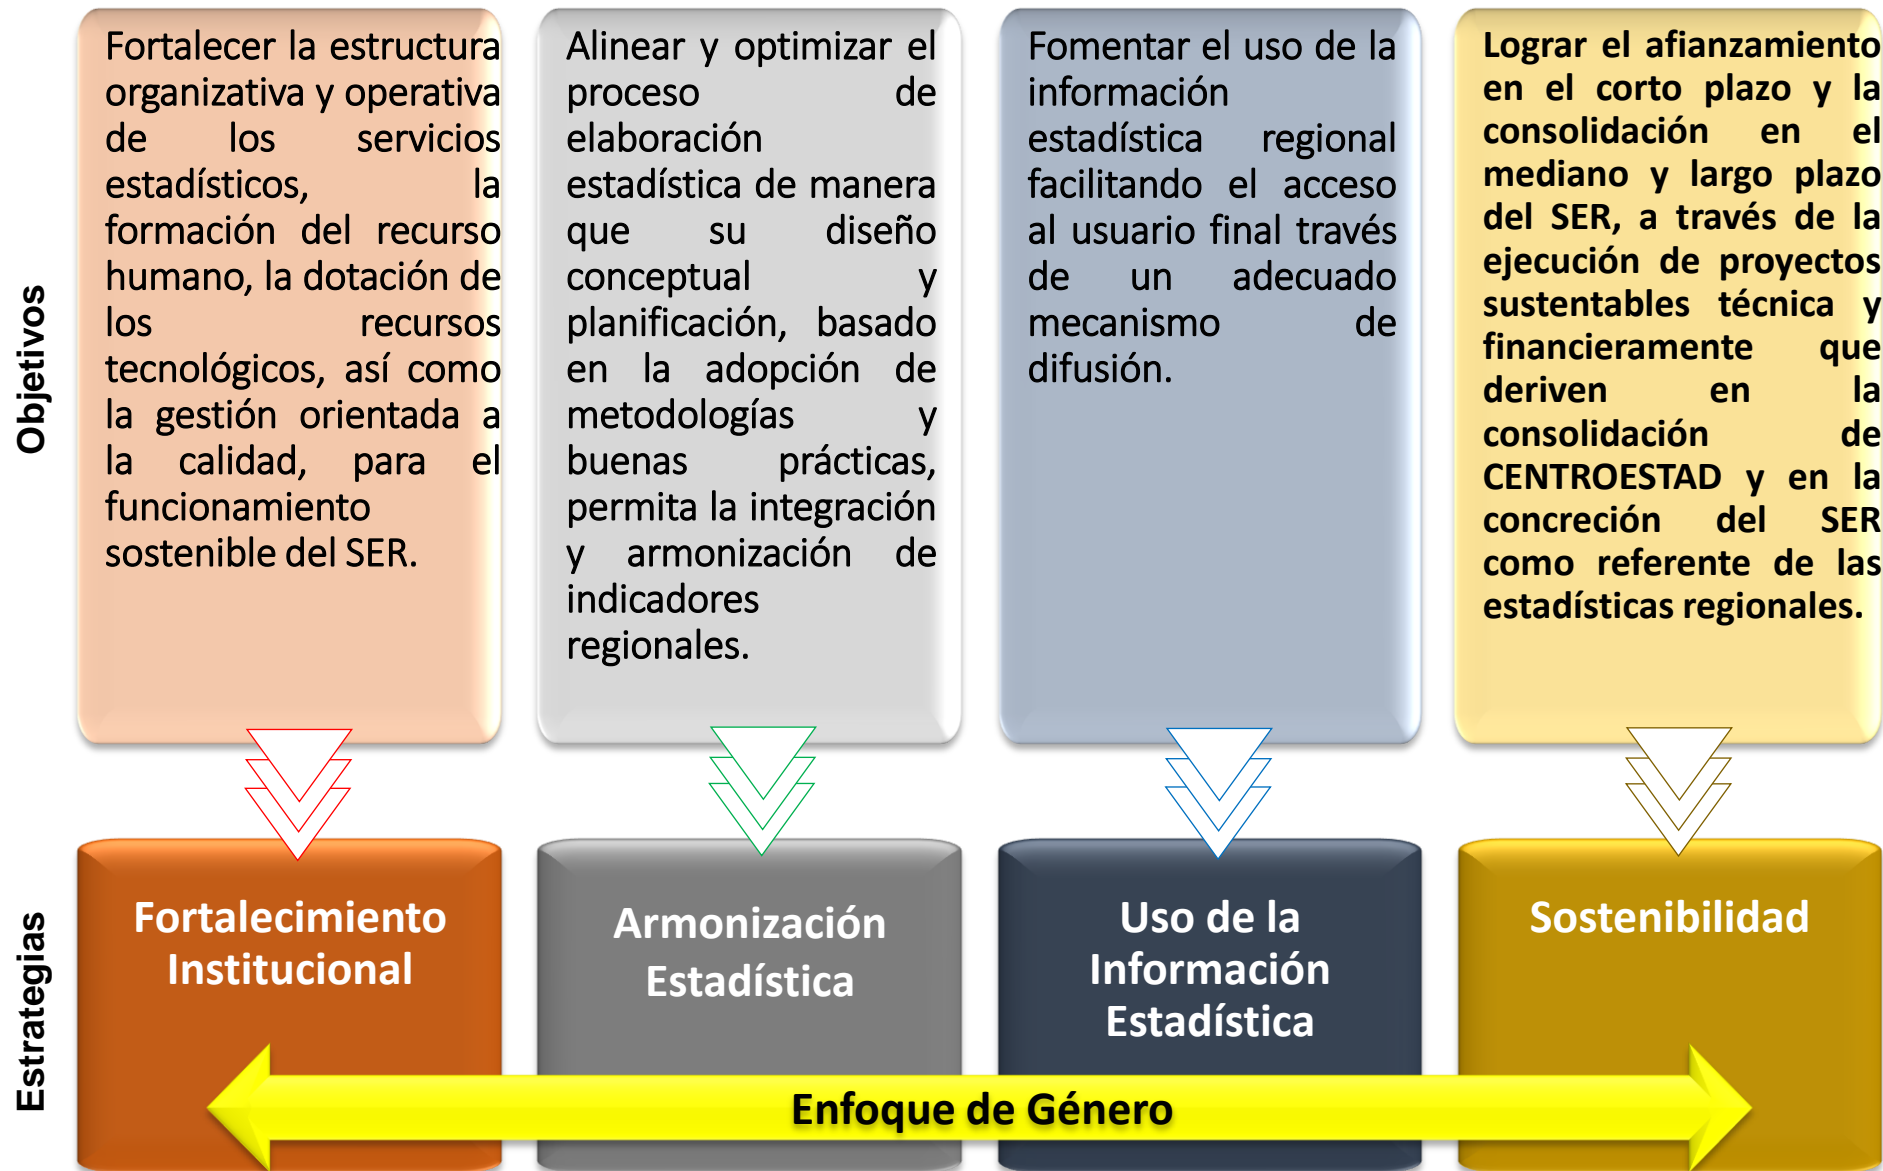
Objetivos

Fortalecer la estructura organizativa y operativa de los servicios estadísticos, la formación del recurso humano, la dotación de los recursos tecnológicos, así como la gestión orientada a la calidad, para el funcionamiento sostenible del SER.

Alinear y optimizar el proceso de elaboración estadística de manera que su diseño conceptual y planificación, basado en la adopción de metodologías y buenas prácticas, permita la integración y armonización de indicadores regionales.

Fomentar el uso de la información estadística regional facilitando el acceso al usuario final través de un adecuado mecanismo de difusión.

Lograr el afianzamiento en el corto plazo y la consolidación en el mediano y largo plazo del SER, a través de la ejecución de proyectos sustentables técnica y financieramente que deriven en la consolidación de CENTROESTAD y en la concreción del SER como referente de las estadísticas regionales.

Estrategias

Fortalecimiento Institucional

Armonización Estadística

Uso de la Información Estadística

Sostenibilidad

Enfoque de Género